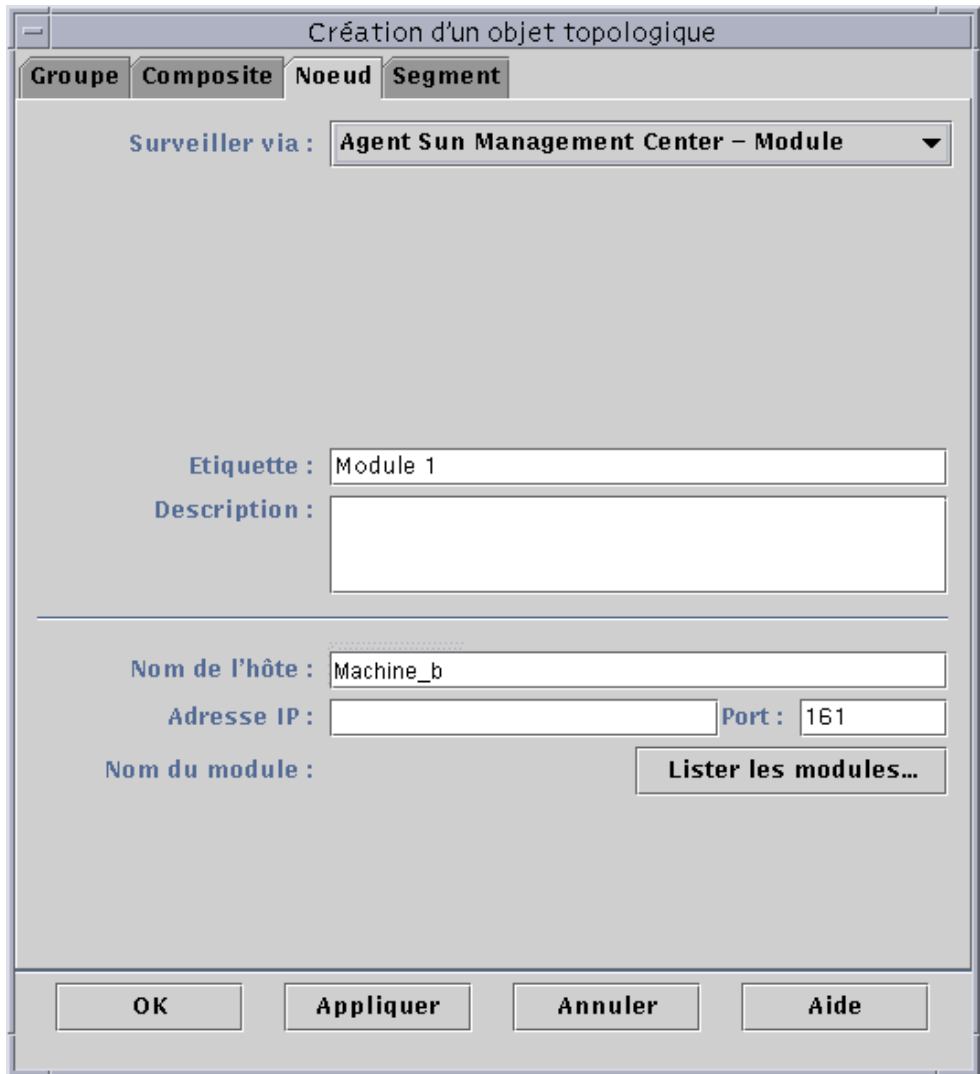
Création d'un objet topologique

Groupe Composite Noeud Segment

Surveiller via : Agent Sun Management Center – Module

Etiquette : Module 1

Description :

Nom de l'hôte : Machine_b

Adresse IP :

Port : 161

Nom du module :

Lister les modules...

OK Appliquer Annuler Aide